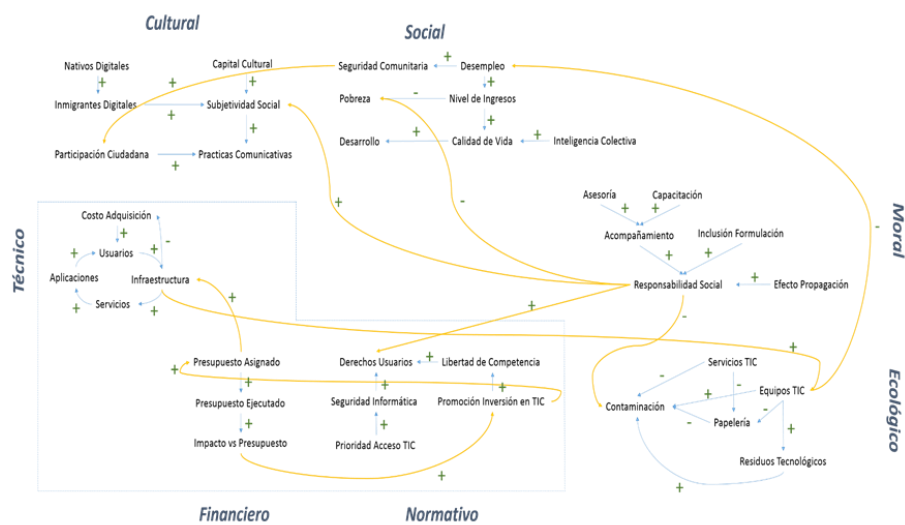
Cultural

Social

Nativos Digitales

Capital Cultural

Seguridad Comunitaria

Desempleo

Inmigrantes Digitales

Subjetividad Social

Pobreza

Nivel de Ingresos

Desarrollo

Calidad de Vida

Inteligencia Colectiva

Participación Ciudadana

Practicas Comunicativas

Técnico

Costo Adquisición

Usuarios

Aplicaciones

Infraestructura

Servicios

Asesoría

Capacitación

Acompañamiento

Inclusión Formulación

Responsabilidad Social

Efecto Propagación

Moral

Presupuesto Asignado

Presupuesto Ejecutado

Impacto vs Presupuesto

Derechos Usuarios

Libertad de Competencia

Seguridad Informática

Promoción Inversión en TIC

Prioridad Acceso TIC

Servicios TIC

Equipos TIC

Contaminación

Papelería

Residuos Tecnológicos

Ecológico

Financiero

Normativo

+ + + + + + + + + + + + + + + + + + + + + + + + + + + + + + + +
- - - - - - -